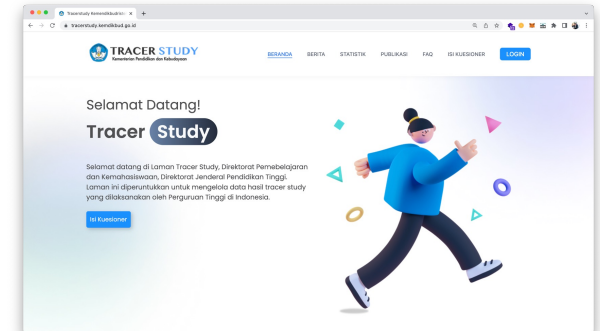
Tracerstudy Kemendikbud.ini

tracerstudy.kemdikbud.go.id

TRACER STUDY
Kementerian Pendidikan dan Kebudayaan

BERANDA BERITA STATISTIK PUBLIKASI FAQ ISI KUESIONER LOGIN

Selamat Datang!

Tracer Study

Selamat datang di Laman Tracer Study, Direktorat Pembelajaran dan Kemahasiswaan, Direktorat Jenderal Pendidikan Tinggi. Laman ini diperuntukkan untuk mengelola data hasil tracer study yang dilaksanakan oleh Perguruan Tinggi di Indonesia.

Isi Kuesioner